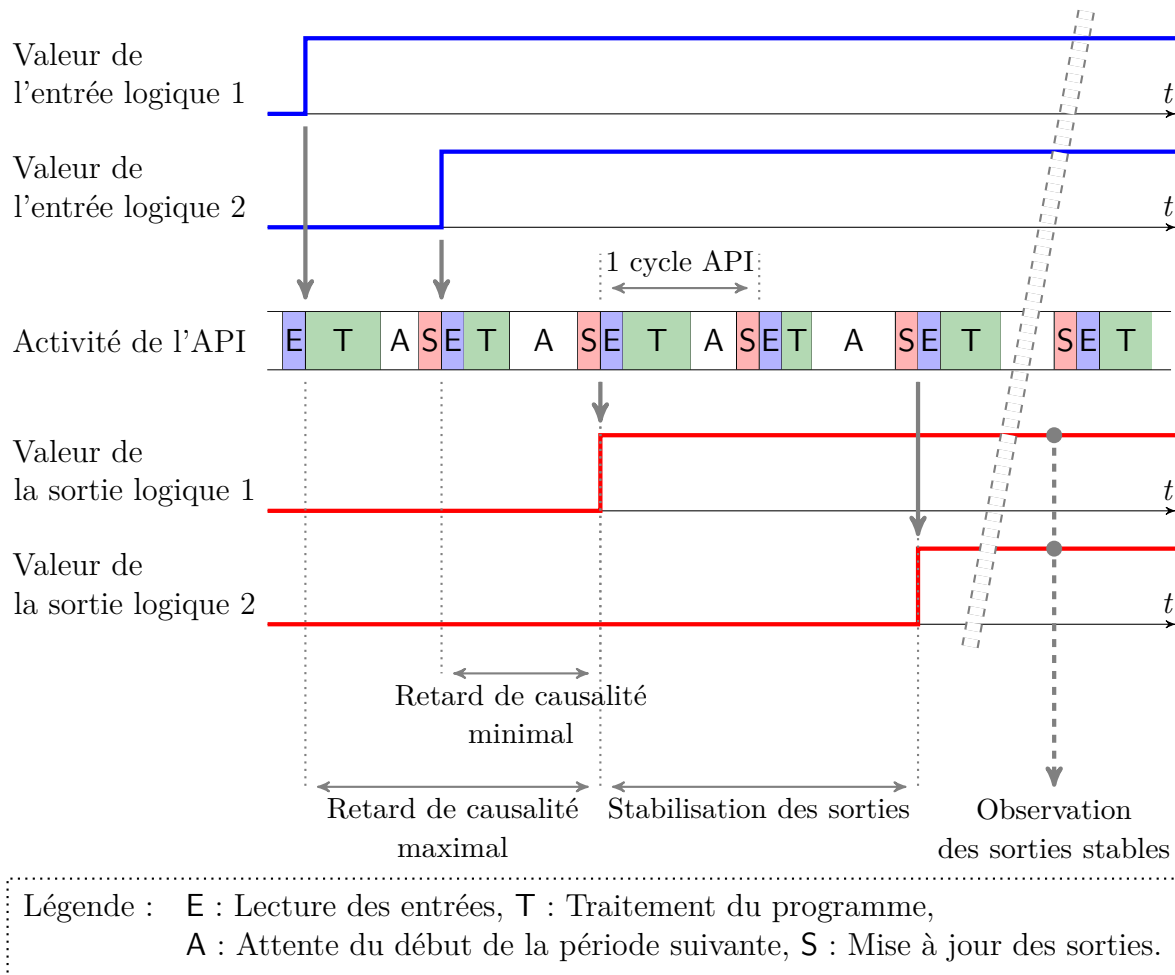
Valeur de
l'entrée logique 1

$t$

Valeur de
l'entrée logique 2

$t$

1 cycle API

Activité de l'API

| E | T | A | S | E | T | A | S | E | T | A | S | E | T | A | S | E | T | S | E | T |
|---|---|---|---|---|---|---|---|---|---|---|---|---|---|---|---|---|---|---|---|---|

Valeur de
la sortie logique 1

$t$

Valeur de
la sortie logique 2

$t$

Retard de causalité
minimal

Retard de causalité
maximal

Stabilisation des sorties

Observation
des sorties stables

Légende : E : Lecture des entrées, T : Traitement du programme,
A : Attente du début de la période suivante, S : Mise à jour des sorties.